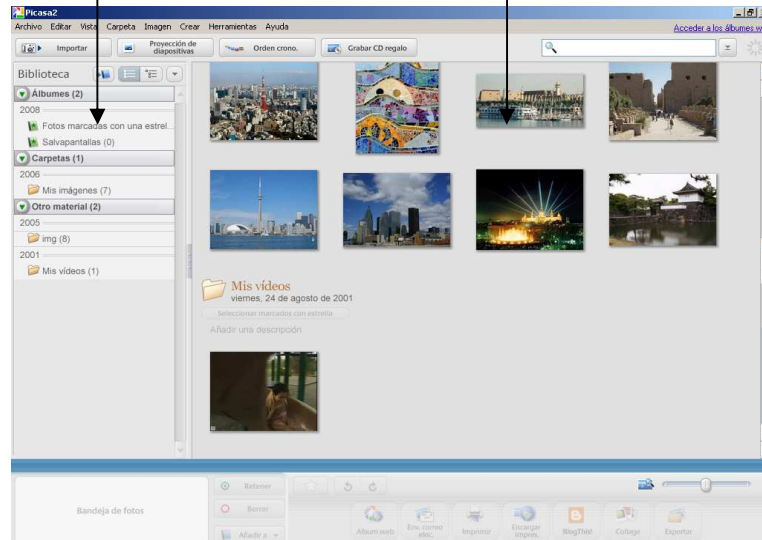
Picasa2

Archivo Editar Vista Carpeta Imagen Crear Herramientas Ayuda

Acceder a los álbumes w

Importar

Proyección de diapositivas

Orden crono.

Grabar CD regalo

Biblioteca

Álbumes (2)

2008

Fotos marcadas con una estrel...

Salvapantallas (0)

Carpetas (1)

2006

Mis imágenes (7)

Otro material (2)

2005

img (8)

2001

Mis vídeos (1)

Mis vídeos

viernes, 24 de agosto de 2001

Seleccionar marcados con estrella

Añadir una descripción

Bandeja de fotos

Retener

Borrar

Añadir a

Álbum web

Env. correo elec.

Imprimir

Encargar impres.

BlogThis!

Collage

Exportar